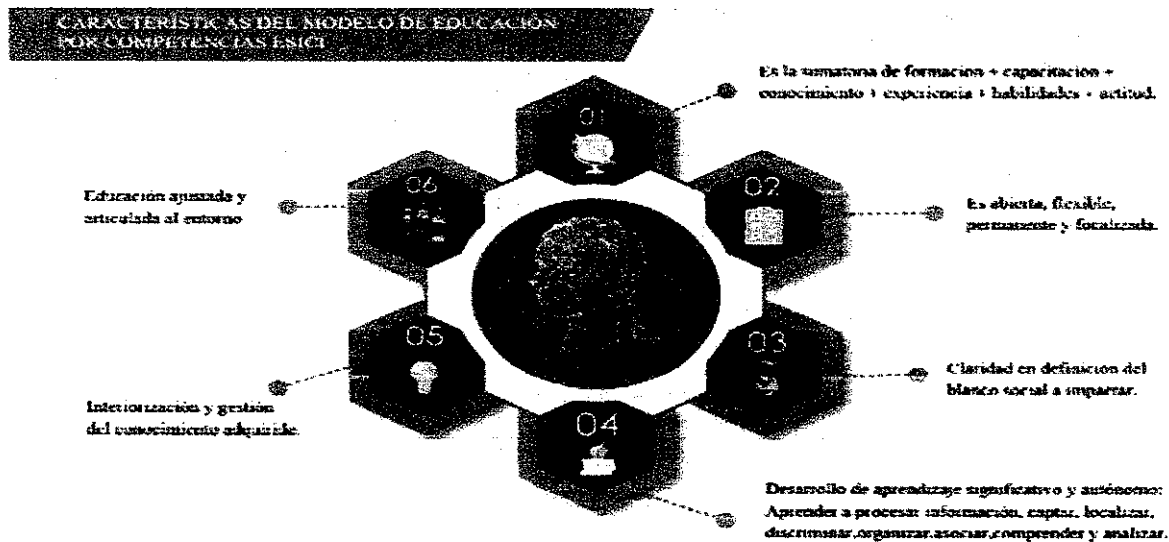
CARACTERÍSTICAS DEL MODELO DE EDUCACIÓN POR COMPETENCIAS ESICI

01
Es la sumatoria de formacion + capacitacion + conocimiento + experiencia + habilidades + actitud.

02
Es abierta, flexible, permanente y focalizada.

03
Claridad en definicion del blanco social a impartar.

04
Desarrollo de aprendizaje significativo y autónomo: Aprender a procesar información, captar, localizar, discriminar,organizar,asociar,comprender y analizar.

05
Interiorización y gestión del conocimiento adquirido.

06
Educación ajustada y articulada al entorno